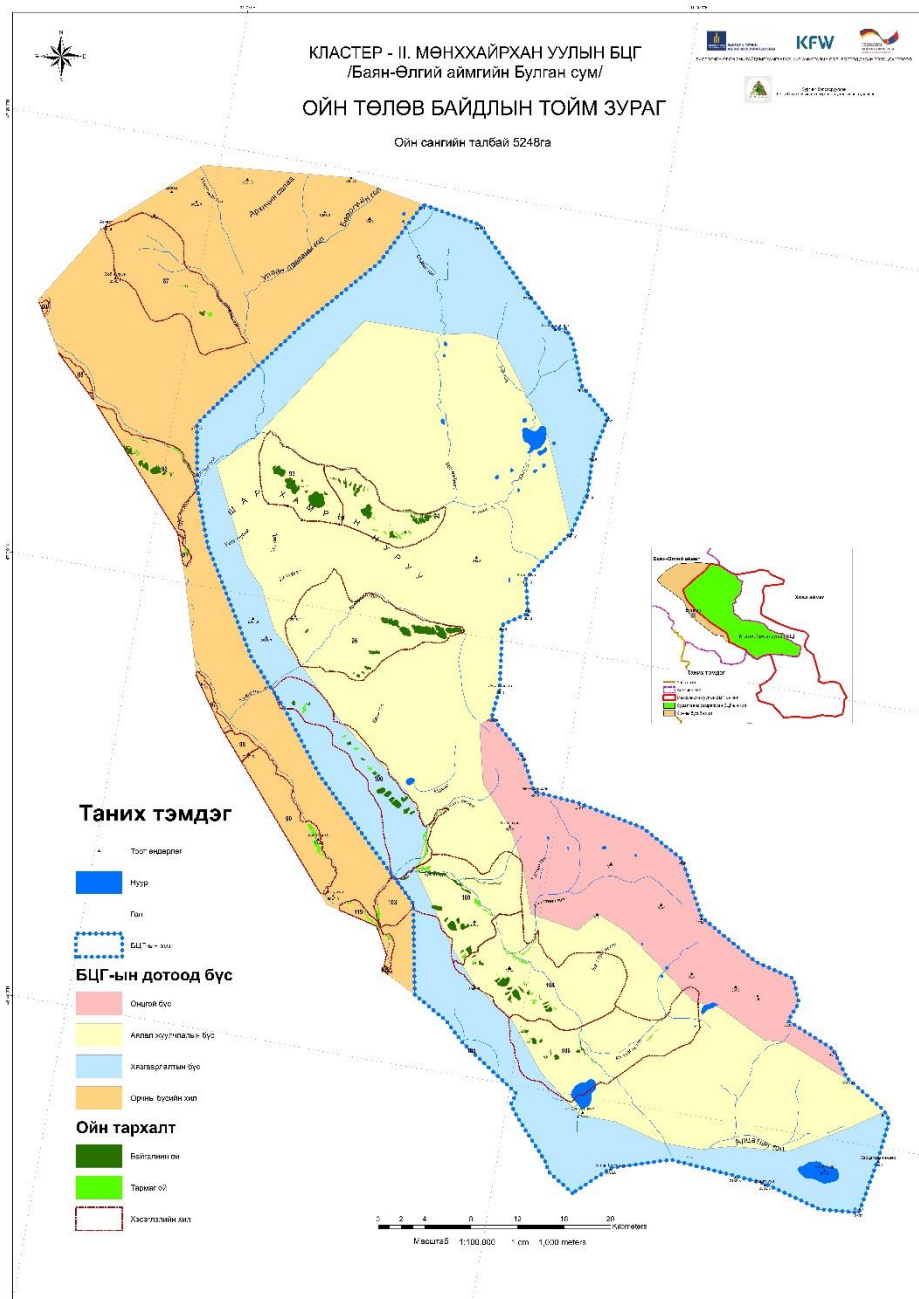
КЛАСТЕР - II. МӨНХХАЙРХАН УУЛЫН БЦГ
/Баян-Өлгий аймгийн Булган сум/

ОЙН ТӨЛӨВ БАЙДЛЫН ТОЙМ ЗУРАГ

Ойн сангийн талбай 5248га

KFW

Ш А Р Х А Й Р Х Н У Р У У

Таних тэмдэг

Тоот өндөрлөг

Нуур

Гол

БЦГ-ын хил

БЦГ-ын дотоод бүс

Онцгой бүс

Аялал жуулчлалын бүс

Хязгаарлалтын бүс

Орчны бүсийн хил

Ойн тархалт

Байгалийн ой

Тармаг ой

Хэсэглэлийн хил

0 2 4 8 12 16 20 Kilometers

Масштаб 1:100,000 1 cm 1,000 meters

Баян-Өлгий аймаг

Ховд аймаг

Мөнххайрхан

Таних тэмдэг

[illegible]